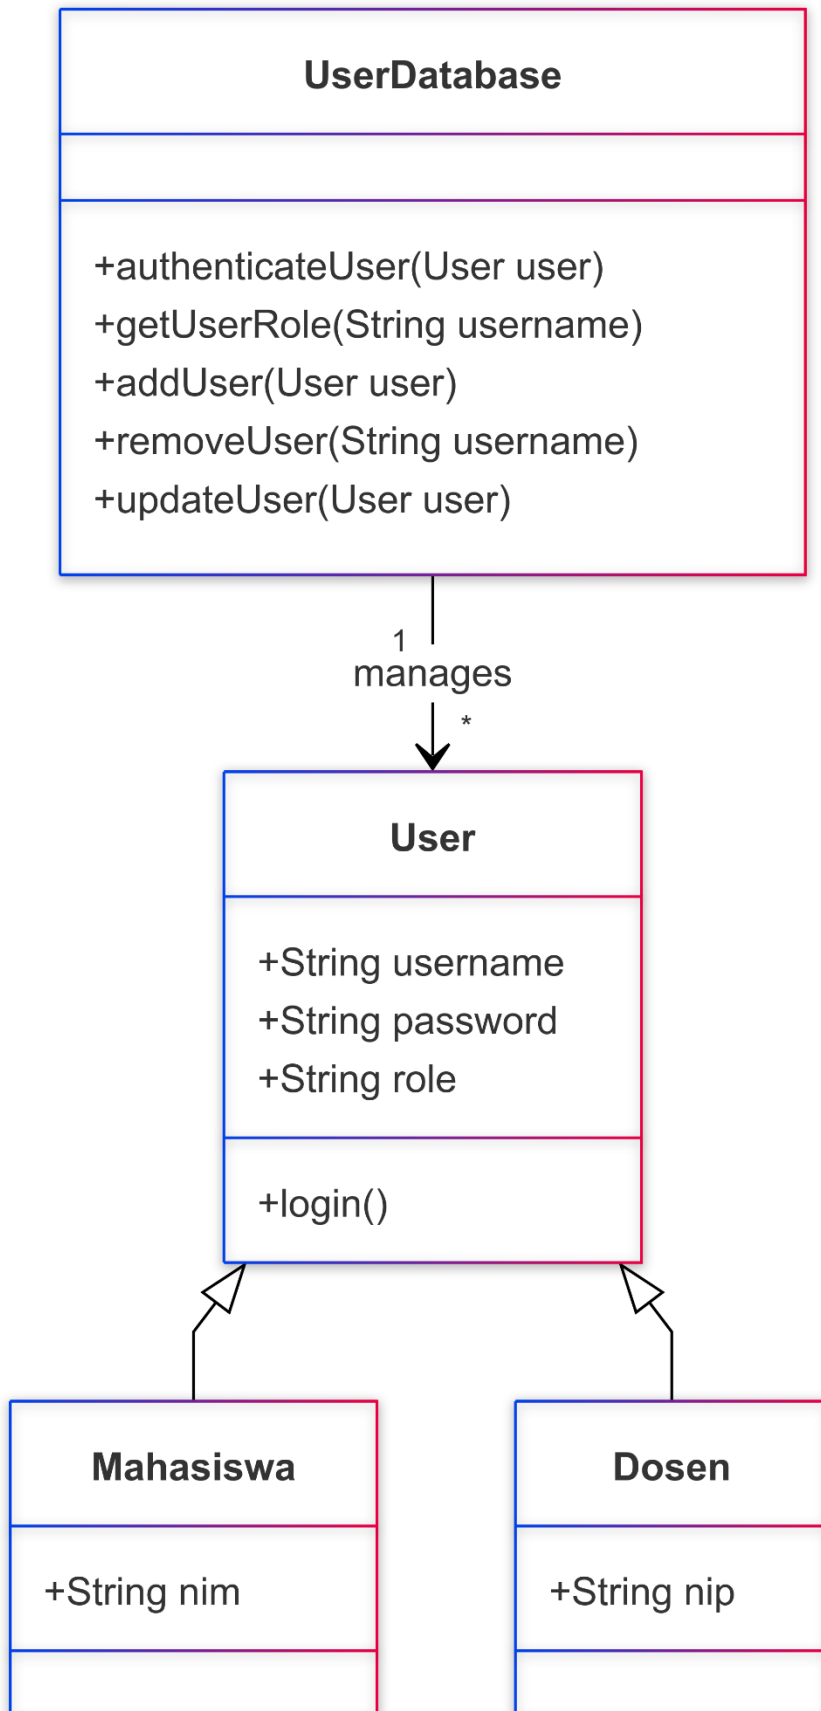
UserDatabase

+authenticateUser(User user)
+getUserRole(String username)
+addUser(User user)
+removeUser(String username)
+updateUser(User user)

1
manages
*

User

+String username
+String password
+String role

+login()

Mahasiswa

+String nim

Dosen

+String nip